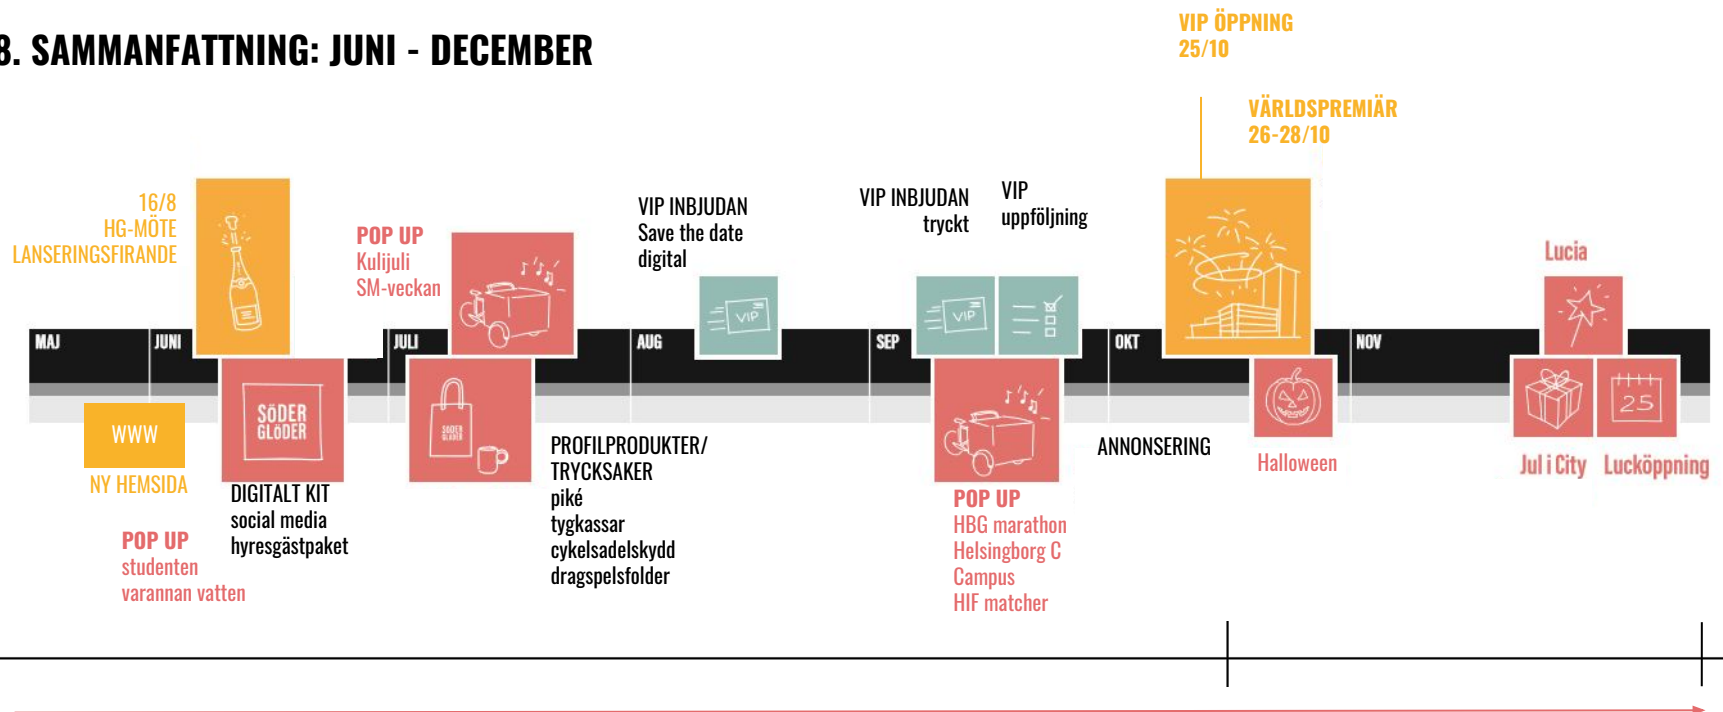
3. SAMMANFATTNING: JUNI - DECEMBER

VIP ÖPPNING
25/10

VÄRLDSPREMIÄR
26-28/10

16/8
HG-MÖTE
LANSERINGSFIRANDE

POP UP
Kulijuli
SM-veckan

VIP INBJUDAN
Save the date
digital

VIP INBJUDAN
tryckt

VIP
uppföljning

Lucia

MAJ JUNI JULI AUG SEP OKT NOV

WWW
NY HEMSIDA

SÖDER GLÖDER

DIGITALT KIT
social media
hyresgästpaket

POP UP
studenten
varannan vatten

PROFILPRODUKTER/
TRYCKSAKER
piké
tygkassar
cykelsadelskydd
dragspelsfolder

POP UP
HBG marathon
Helsingborg C
Campus
HIF matcher

ANNONSERING

Halloween

25

Jul i City
Lucköppning